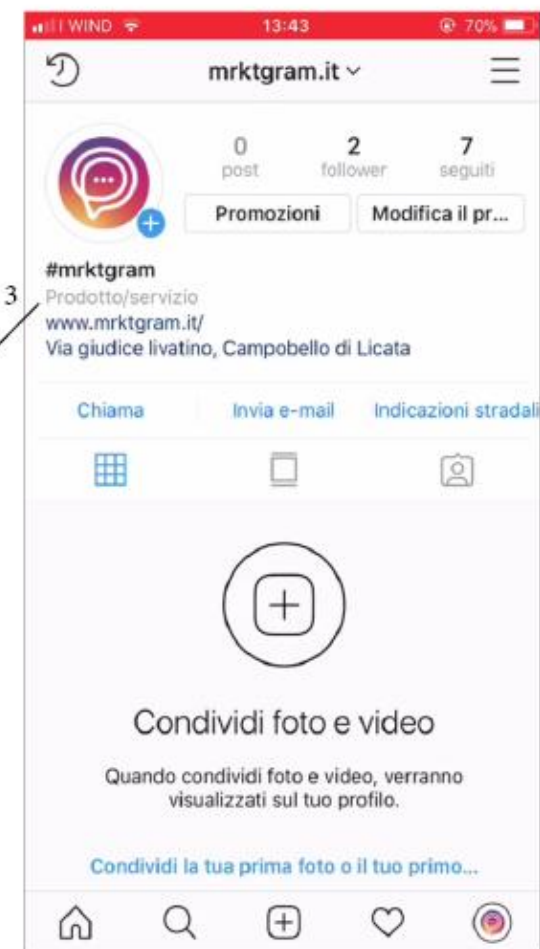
WIND 13:43 70%

mrktgram.it

0 post
2 follower
7 seguiti

Promozioni
Modifica il pr...

#mrktgram
3
Prodotto/servizio
www.mrktgram.it/
Via giudice livatino, Campobello di Licata

Chiama
Invia e-mail
Indicazioni stradali

Condividi foto e video

Quando condividi foto e video, verranno visualizzati sul tuo profilo.

Condividi la tua prima foto o il tuo primo...